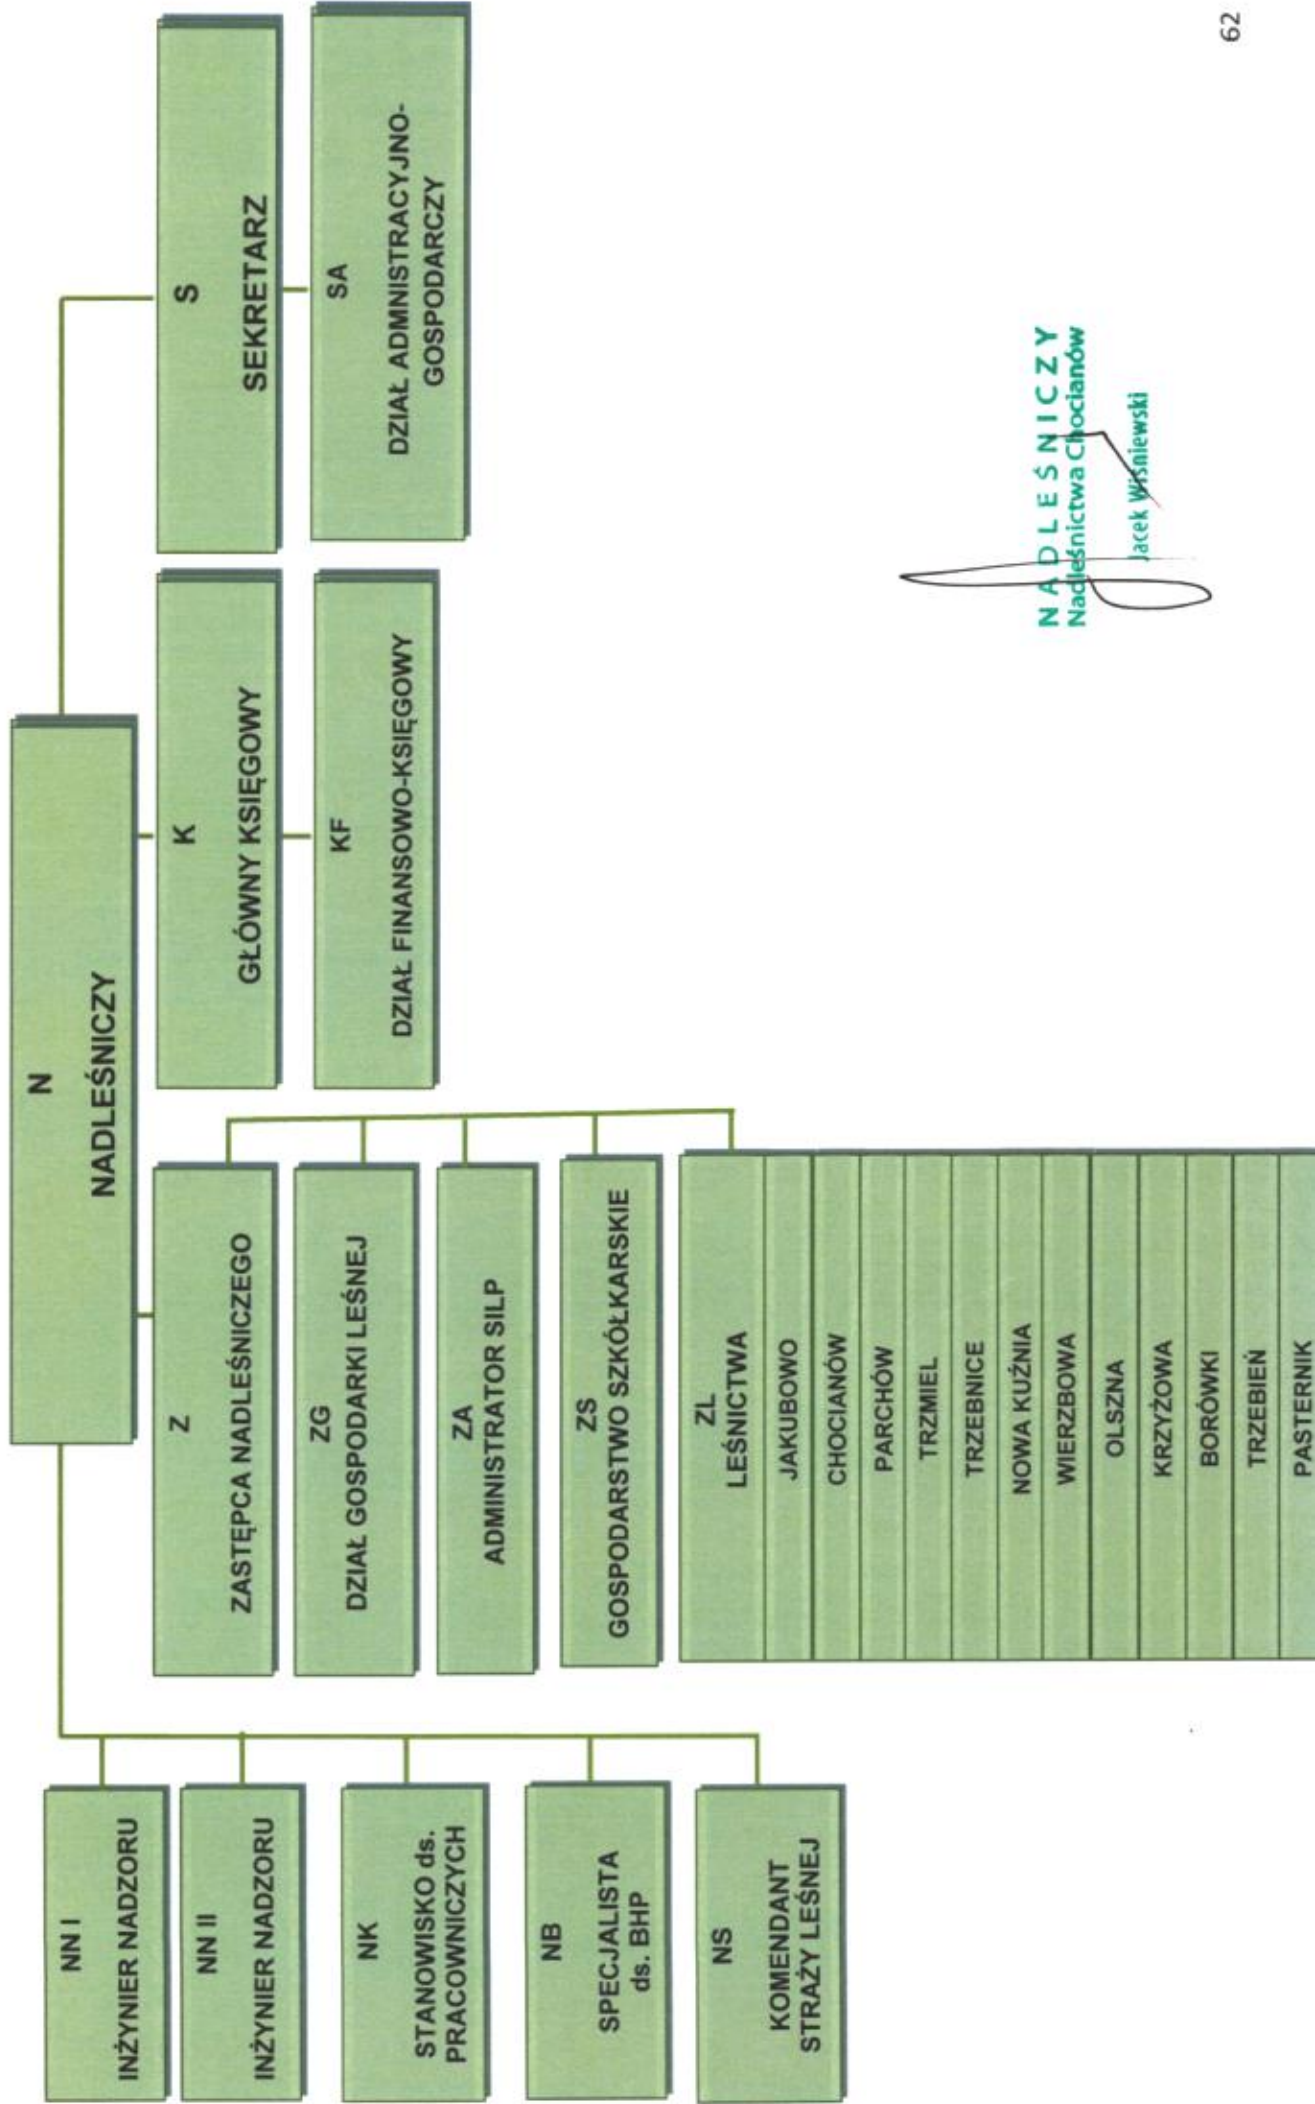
62

N
NADLEŚNICZY

S
SEKRETARZ

SA
DZIAŁ ADMINISTRACYJNO-GOSPODARCZY

K
GŁÓWNY KSIĘGOWY

KF
DZIAŁ FINANSOWO-KSIĘGOWY

Z
ZASTĘPCA NADLEŚNICZEGO

ZG
DZIAŁ GOSPODARKI LEŚNEJ

ZA
ADMINISTRATOR SILP

ZS
GOSPODARSTWO SZKÓŁKARSKIE

ZL
LEŚNICTWA

JAKUBOWO

CHOCIANÓW

PARCHÓW

TRZMIEL

TRZEBNICE

NOWA KUŹNIA

WIERZBOWA

OLSZNA

KRZYŻOWA

BORÓWKI

TRZEBIEŃ

PASTERNIK

NN I
INŻYNIER NADZORU

NN II
INŻYNIER NADZORU

NK
STANOWISKO ds. PRACOWNICZYCH

NB
SPECJALISTA ds. BHP

NS
KOMENDANT STRAŻY LEŚNEJ

NADLEŚNICZY
Nadleśnictwa Chocianów
Jacek Wiśniewski